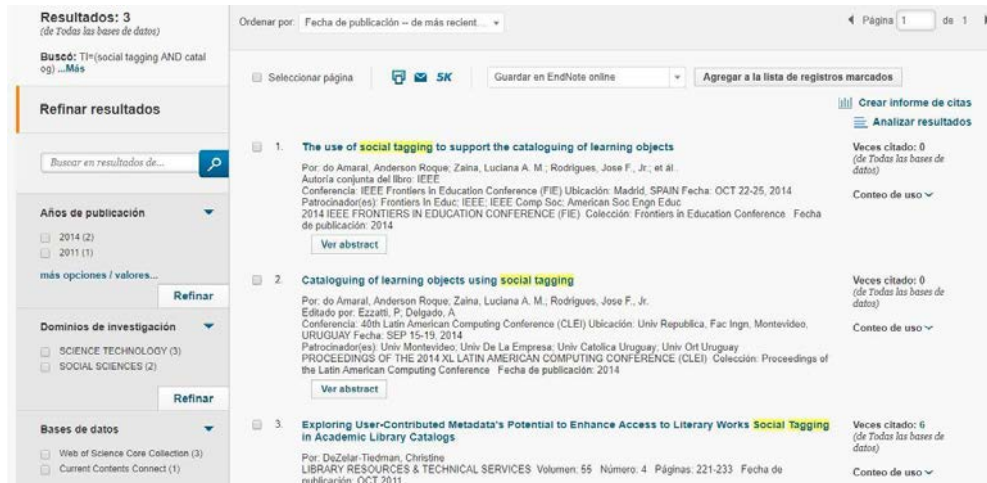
Resultados: 3
(de Todas las bases de datos)

Buscó: TI=(social tagging AND catalog) ...Más

Refinar resultados

Buscar en resultados de...

Años de publicación
2014 (2)
2011 (1)
más opciones / valores...
Refinar

Dominios de investigación
SCIENCE TECHNOLOGY (3)
SOCIAL SCIENCES (2)
Refinar

Bases de datos
Web of Science Core Collection (3)
Current Contents Connect (1)

Ordenar por: Fecha de publicación -- de más recient...

◄ Página 1 de 1 ►

Seleccionar página 5K Guardar en EndNote online Agregar a la lista de registros marcados

Crear informe de citas
Analizar resultados

1. The use of social tagging to support the cataloguing of learning objects
Por: do Amaral, Anderson Roque; Zaina, Luciana A. M.; Rodrigues, Jose F., Jr.; et ál.
Autoría conjunta del libro: IEEE
Conferencia: IEEE Frontiers in Education Conference (FIE) Ubicación: Madrid, SPAIN Fecha: OCT 22-25, 2014
Patrocinador(es): Frontiers In Educ; IEEE; IEEE Comp Soc; American Soc Engn Educ
2014 IEEE FRONTIERS IN EDUCATION CONFERENCE (FIE) Colección: Frontiers in Education Conference Fecha de publicación: 2014
Ver abstract

Veces citado: 0
(de Todas las bases de datos)
Conteo de uso

2. Cataloguing of learning objects using social tagging
Por: do Amaral, Anderson Roque; Zaina, Luciana A. M.; Rodrigues, Jose F., Jr.
Editado por: Ezzatti, P; Delgado, A
Conferencia: 40th Latin American Computing Conference (CLEI) Ubicación: Univ Republica, Fac Ingn, Montevideo, URUGUAY Fecha: SEP 15-19, 2014
Patrocinador(es): Univ Montevideo; Univ De La Empresa; Univ Catolica Uruguay; Univ Ort Uruguay
PROCEEDINGS OF THE 2014 XL LATIN AMERICAN COMPUTING CONFERENCE (CLEI) Colección: Proceedings of the Latin American Computing Conference Fecha de publicación: 2014
Ver abstract

Veces citado: 0
(de Todas las bases de datos)
Conteo de uso

3. Exploring User-Contributed Metadata's Potential to Enhance Access to Literary Works Social Tagging in Academic Library Catalogs
Por: DeZelar-Tiedman, Christine
LIBRARY RESOURCES & TECHNICAL SERVICES Volumen: 55 Número: 4 Páginas: 221-233 Fecha de publicación: OCT 2011

Veces citado: 6
(de Todas las bases de datos)
Conteo de uso